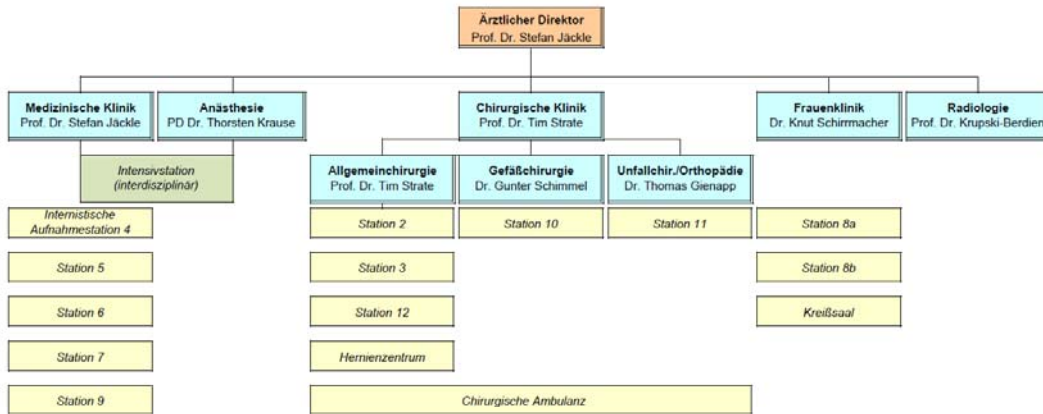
Ärztlicher Direktor
Prof. Dr. Stefan Jäckle

Medizinische Klinik
Prof. Dr. Stefan Jäckle

Anästhesie
PD Dr. Thorsten Krause

Chirurgische Klinik
Prof. Dr. Tim Strate

Frauenklinik
Dr. Knut Schirrmacher

Radiologie
Prof. Dr. Krupski-Berdien

Intensivstation
(interdisziplinär)

Allgemeinchirurgie
Prof. Dr. Tim Strate

Gefäßchirurgie
Dr. Gunter Schimmel

Unfallchir./Orthopädie
Dr. Thomas Gienapp

Internistische Aufnahmestation 4

Station 5

Station 6

Station 7

Station 9

Station 2

Station 3

Station 12

Hernienzentrum

Station 10

Station 11

Chirurgische Ambulanz

Station 8a

Station 8b

Kreißsaal